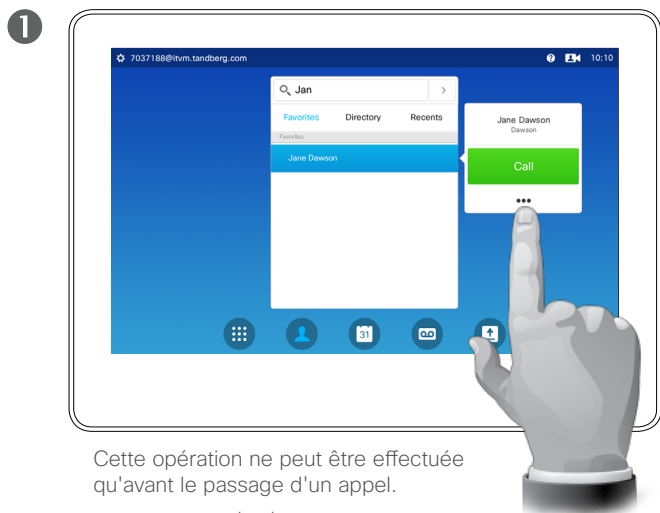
1

7037188@itvm.tandberg.com

10:10

Jan

Favorites

Directory

Recents

Favorites

Jane Dawson

Jane Dawson

Dawson

Call

•••

31

Cette opération ne peut être effectuée qu'avant le passage d'un appel.